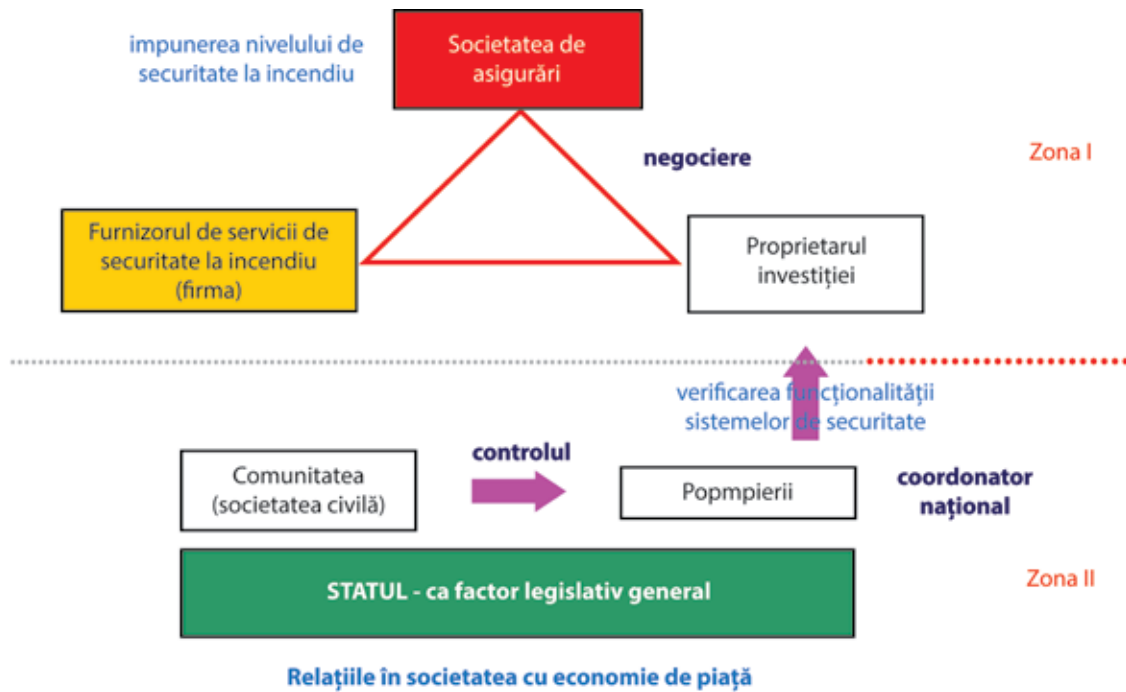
impunerea nivelului de securitate la incendiu

Societatea de asigurări

negociere

Zona I

Furnizorul de servicii de securitate la incendiu (firma)

Proprietarul investiției

verificarea funcționalității sistemelor de securitate

controlul

Comunitatea (societatea civilă)

Popmpierii

coordonator național

STATUL - ca factor legislativ general

Zona II

Relațiile în societatea cu economie de piață